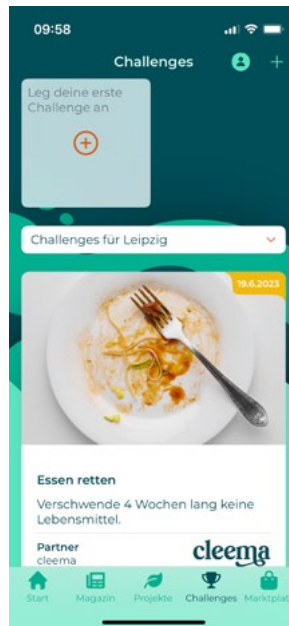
09:58

Challenges

Leg deine erste Challenge an

Challenges für Leipzig

19.6.2023

Essen retten

Verschwende 4 Wochen lang keine Lebensmittel.

Partner
cleema

cleema

Start Magazin Projekte Challenges Marktplat